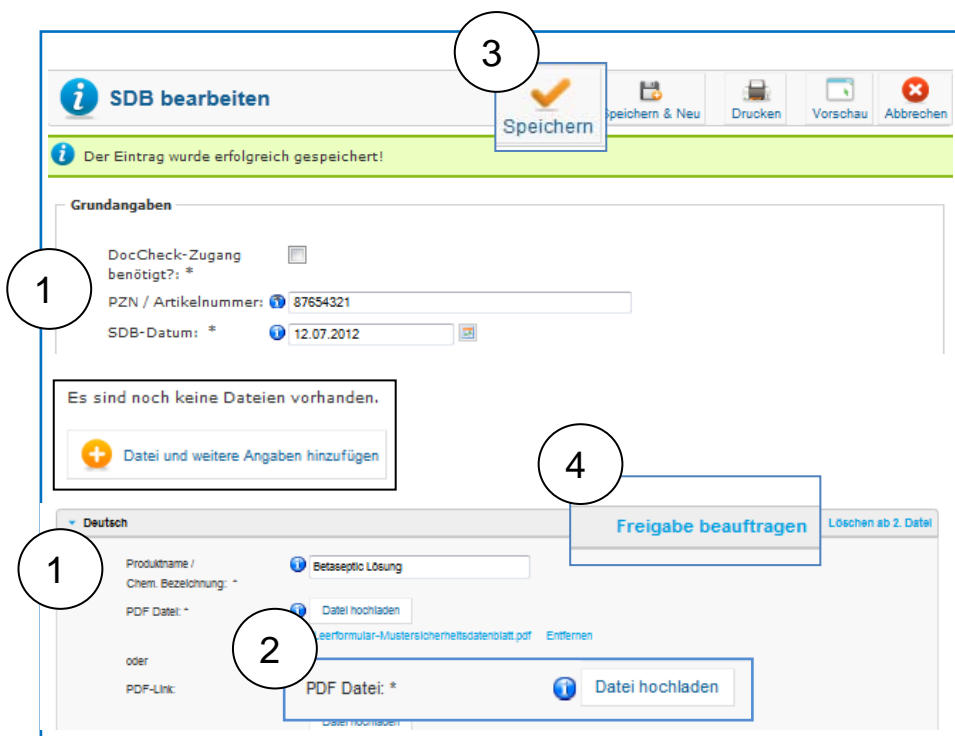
3

SDB bearbeiten

Speichern

Speichern & Neu

Drucken

Vorschau

Abbrechen

Der Eintrag wurde erfolgreich gespeichert!

Grundangaben

1

DocCheck-Zugang benötigt?: *

PZN / Artikelnummer: 87654321

SDB-Datum: * 12.07.2012

Es sind noch keine Dateien vorhanden.

Datei und weitere Angaben hinzufügen

4

Deutsch

Freigabe beauftragen

Löschen ab 2. Datei

1

Produktname / Chem. Bezeichnung: * Betaseptic Lösung

PDF Datei: * Datei hochladen

2

Leerformular-Mustersicherheitsdatenblatt.pdf Entfernen

oder

PDF-Link:

PDF Datei: * Datei hochladen

Datei hochladen